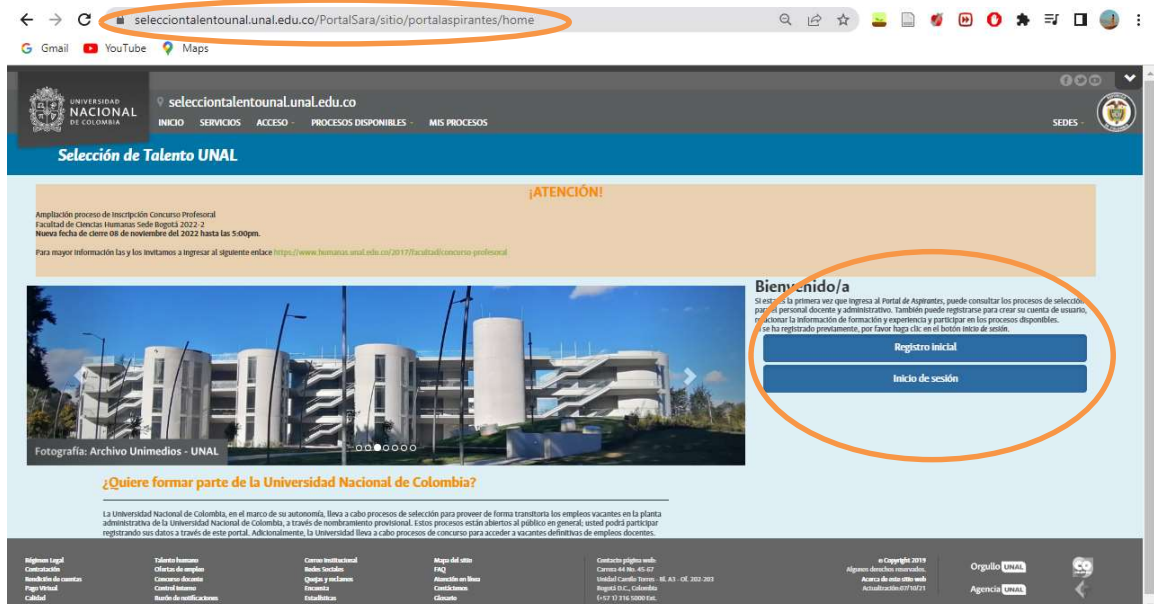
seleccciontalentounal.unal.edu.co/PortalSara/sitio/portalaspirantes/home

Gmail YouTube Maps

UNIVERSIDAD NACIONAL DE COLOMBIA

seleccciontalentounal.unal.edu.co

INICIO SERVICIOS ACCESO PROCESOS DISPONIBLES MIS PROCESOS SEDES

Selección de Talento UNAL

¡ATENCIÓN!

Ampliación proceso de Inscripción Concurso Profesoral
Facultad de Ciencias Humanas Sede Bogotá 2022-2
Nueva fecha de cierre 08 de noviembre del 2022 hasta las 5:00pm.

Para mayor información las y los invitamos a ingresar al siguiente enlace https://www.humanas.unal.edu.co/2017/facultad/concurso-profesoral

Bienvenido/a

Si es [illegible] la primera vez que ingresa al Portal de Aspirantes, puede consultar los procesos de selección para el personal docente y administrativo. También puede registrarse para crear su cuenta de usuario, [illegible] relacionar la información de formación y experiencia y participar en los procesos disponibles. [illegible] se ha registrado previamente, por favor haga clic en el botón inicio de sesión.

Registro inicial

Inicio de sesión

Fotografía: Archivo Unimedios - UNAL

¿Quiere formar parte de la Universidad Nacional de Colombia?

La Universidad Nacional de Colombia, en el marco de su autonomía, lleva a cabo procesos de selección para proveer de forma transitoria los empleos vacantes en la planta administrativa de la Universidad Nacional de Colombia, a través de nombramiento provisional. Estos procesos están abiertos al público en general; usted podrá participar registrando sus datos a través de este portal. Adicionalmente, la Universidad lleva a cabo procesos de concurso para acceder a vacantes definitivas de empleos docentes.

Régimen Legal
Contratación
Rendición de cuentas
Pago Virtual
Calidad

Talento humano
Ofertas de empleo
Concurso docente
Control interno
Buzón de notificaciones

Correo institucional
Redes Sociales
Quejas y reclamos
Encuesta
Estadísticas

Mapa del sitio
FAQ
Atención en línea
Contáctenos
Glosario

Contacto página web:
Carrera 44 No. 45-67
Unidad Camilo Torres - Bl. A3 - Of. 202-203
Bogotá D.C., Colombia
(+57 1) 316 5000 Ext.

© Copyright 2019
Algunos derechos reservados.
Acerca de este sitio web
Actualización:07/10/21

Orgullo UNAL
Agencia UNAL